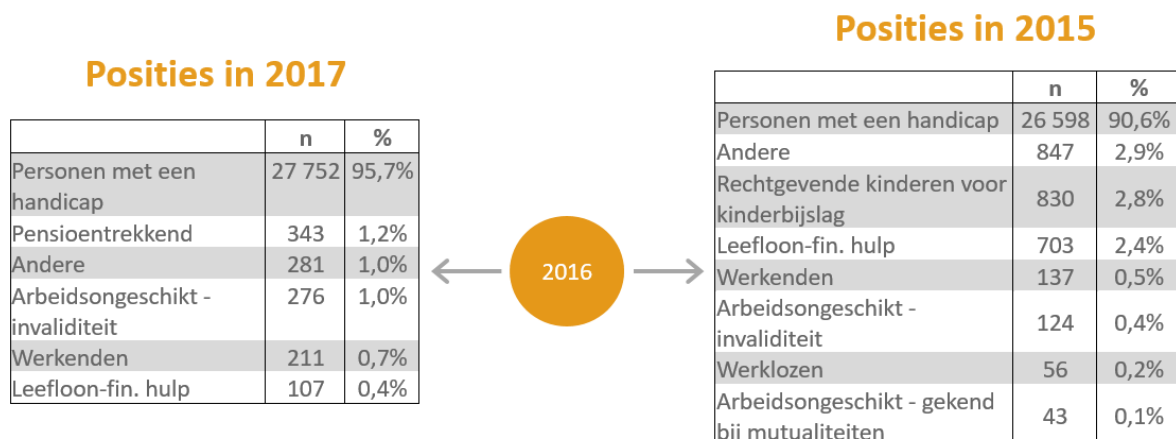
Posities in 2017

| | n | % |
|---|---|---|
| Personen met een handicap | 27 752 | 95,7% |
| Pensioentrekkend | 343 | 1,2% |
| Andere | 281 | 1,0% |
| Arbeidsongeschikt - invaliditeit | 276 | 1,0% |
| Werkenden | 211 | 0,7% |
| Leefloon-fin. hulp | 107 | 0,4% |

2016

Posities in 2015

| | n | % |
|---|---|---|
| Personen met een handicap | 26 598 | 90,6% |
| Andere | 847 | 2,9% |
| Rechtgevende kinderen voor kinderbijslag | 830 | 2,8% |
| Leefloon-fin. hulp | 703 | 2,4% |
| Werkenden | 137 | 0,5% |
| Arbeidsongeschikt - invaliditeit | 124 | 0,4% |
| Werklozen | 56 | 0,2% |
| Arbeidsongeschikt - gekend bij mutualiteiten | 43 | 0,1% |